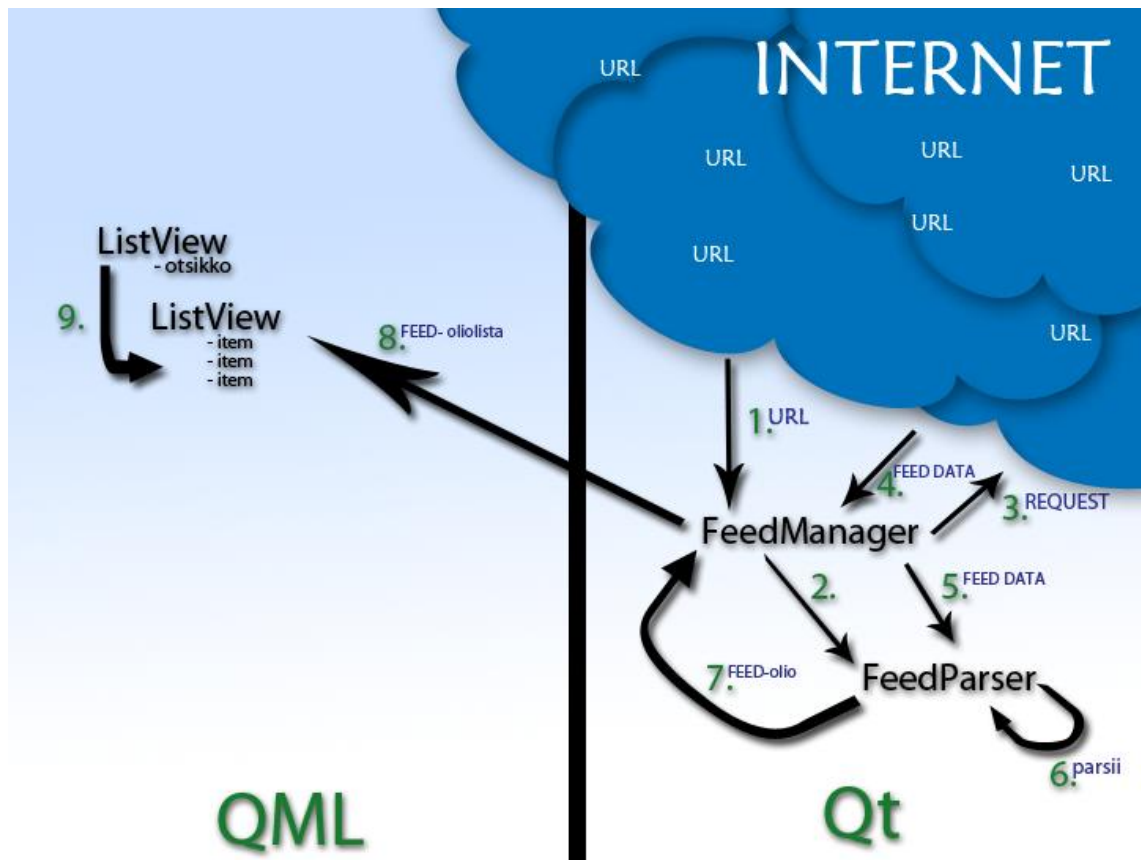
INTERNET

URL

URL

URL

URL

URL

URL

URL

ListView
- otsikko

9.

ListView
- item
- item
- item

8. FEED- oliolista

1. URL

4. FEED DATA

3. REQUEST

FeedManager

2.

5. FEED DATA

7. FEED-olio

FeedParser

6. parsii

QML

Qt